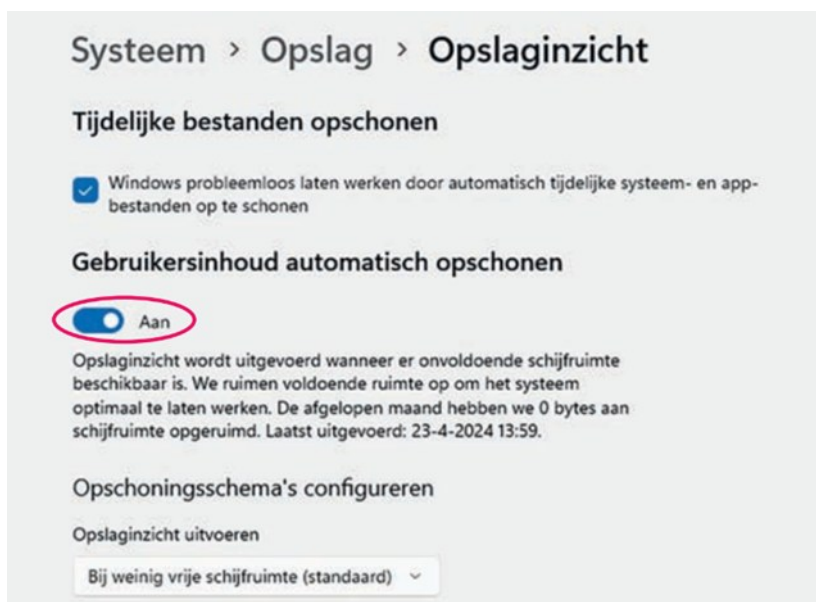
Systeem › Opslag › Opslaginzicht

Tijdelijke bestanden opschonen

Windows probleemloos laten werken door automatisch tijdelijke systeem- en app-bestanden op te schonen

Gebruikersinhoud automatisch opschonen

Aan

Opslaginzicht wordt uitgevoerd wanneer er onvoldoende schijfruimte beschikbaar is. We ruimen voldoende ruimte op om het systeem optimaal te laten werken. De afgelopen maand hebben we 0 bytes aan schijfruimte opgeruimd. Laatst uitgevoerd: 23-4-2024 13:59.

Opschoningsschema's configureren

Opslaginzicht uitvoeren

Bij weinig vrije schijfruimte (standaard)